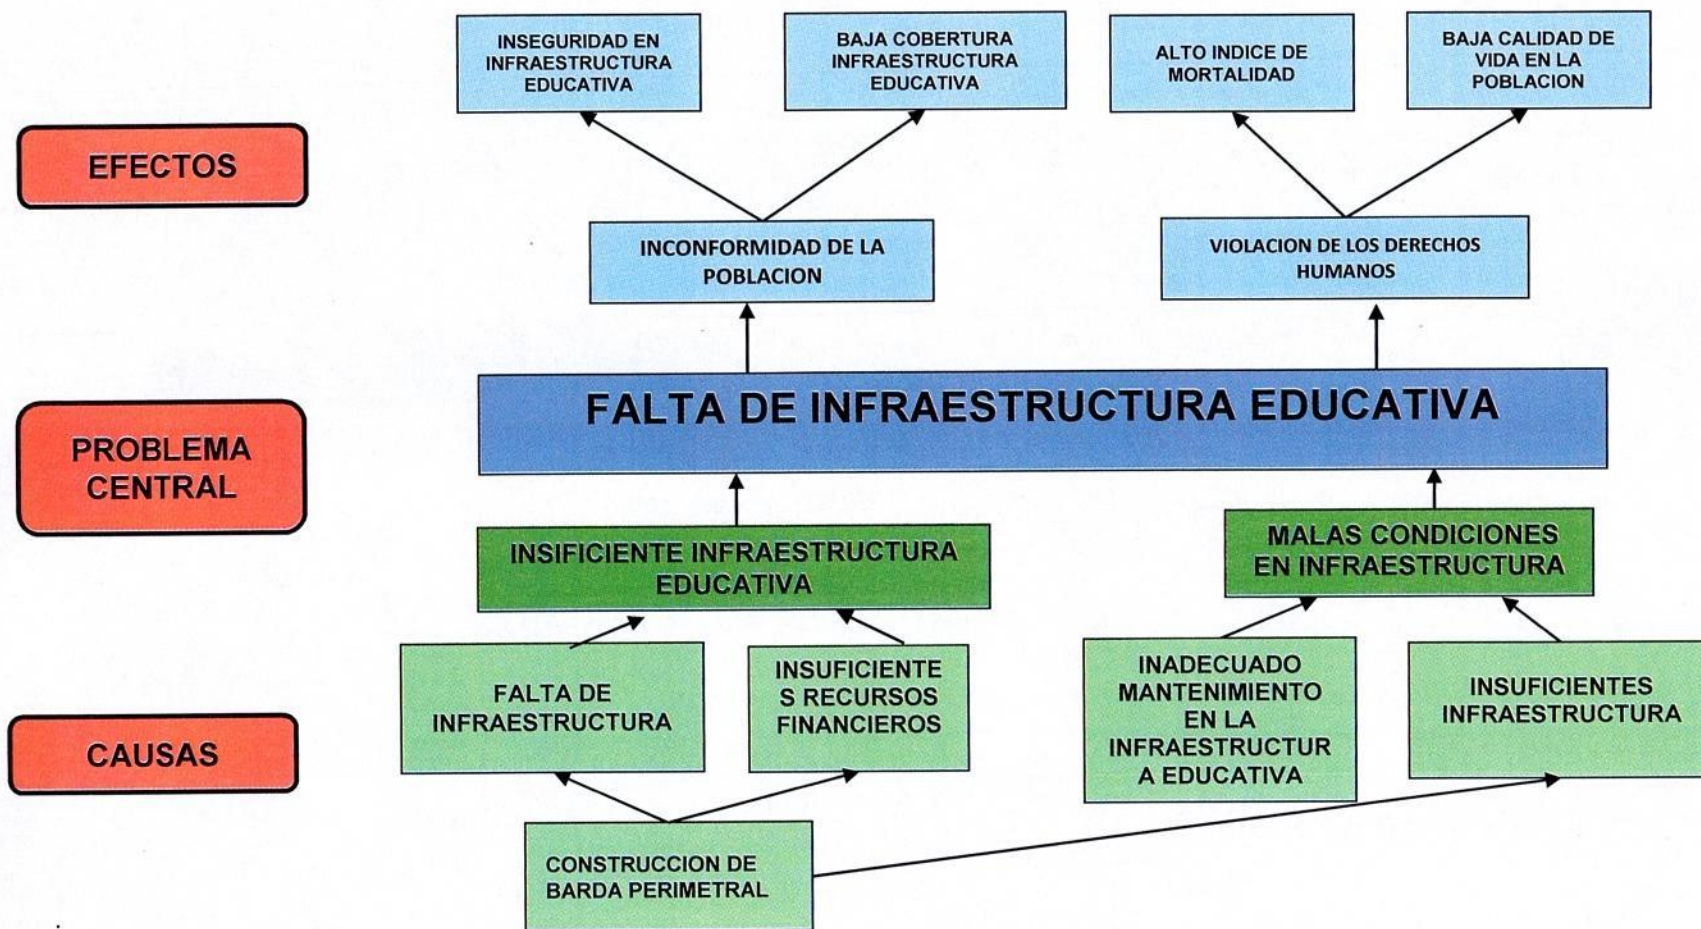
EFECTOS

INSEGURIDAD EN INFRAESTRUCTURA EDUCATIVA

BAJA COBERTURA INFRAESTRUCTURA EDUCATIVA

ALTO INDICE DE MORTALIDAD

BAJA CALIDAD DE VIDA EN LA POBLACION

INCONFORMIDAD DE LA POBLACION

VIOLACION DE LOS DERECHOS HUMANOS

PROBLEMA CENTRAL

FALTA DE INFRAESTRUCTURA EDUCATIVA

INSIFICIENTE INFRAESTRUCTURA EDUCATIVA

MALAS CONDICIONES EN INFRAESTRUCTURA

CAUSAS

FALTA DE INFRAESTRUCTURA

INSUFICIENTE S RECURSOS FINANCIEROS

INADECUADO MANTENIMIENTO EN LA INFRAESTRUCTUR A EDUCATIVA

INSUFICIENTES INFRAESTRUCTURA

CONSTRUCCION DE BARDA PERIMETRAL